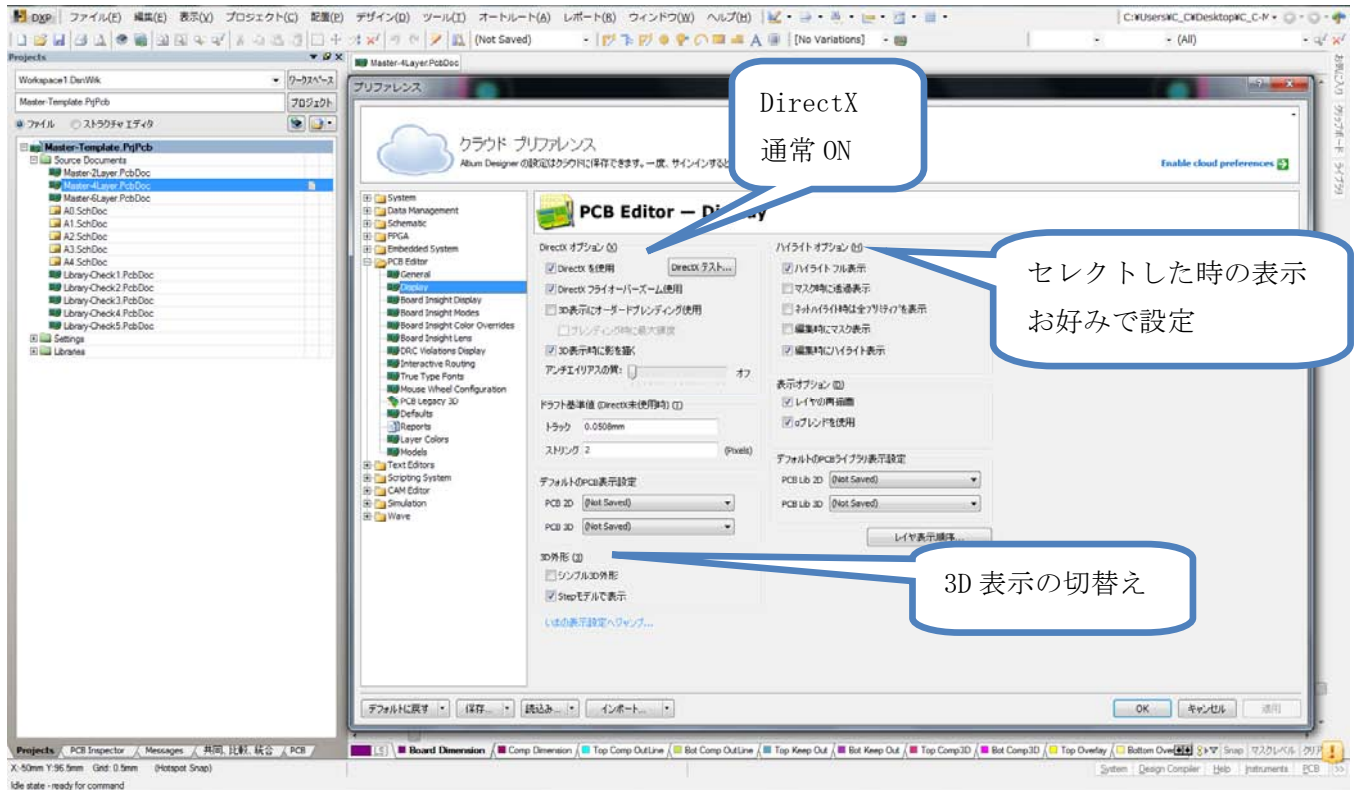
DXP ファイル(F) 編集(E) 表示(V) プロジェクト(C) 配置(P) デザイン(D) ツール(T) オートルート(A) レポート(R) ウィンドウ(W) ヘルプ(H)

C:¥Users¥C_C¥Desktop¥C_C-N

(Not Saved) [No Variations] (All)

Projects

Workspace1.DsnWrk ワークスペース

Master-Template.PrjPcb プロジェクト

ファイル ストラクチャエディタ

Master-Template.PrjPcb
Source Documents
Master-2Layer.PcbDoc
Master-4Layer.PcbDoc
Master-6Layer.PcbDoc
A0.SchDoc
A1.SchDoc
A2.SchDoc
A3.SchDoc
A4.SchDoc
Library-Check1.PcbDoc
Library-Check2.PcbDoc
Library-Check3.PcbDoc
Library-Check4.PcbDoc
Library-Check5.PcbDoc
Settings
Libraries

Master-4Layer.PcbDoc

プリファレンス

クラウド プリファレンス
Altium Designer の設定はクラウドに保存できます。一度、サインインすると

Enable cloud preferences

DirectX
通常 ON

System
Data Management
Schematic
FPGA
Embedded System
PCB Editor
General
Display
Board Insight Display
Board Insight Modes
Board Insight Color Overrides
Board Insight Lens
DRC Violations Display
Interactive Routing
True Type Fonts
Mouse Wheel Configuration
PCB Legacy 3D
Defaults
Reports
Layer Colors
Models
Text Editors
Scripting System
CAM Editor
Simulation
Wave

PCB Editor — Display

DirectX オプション (X)
DirectX を使用 DirectX テスト...
DirectX フライオーバーズーム使用
3D表示にオーダードブレンディング使用
ブレンディング時に最大精度
3D表示時に影を描く
アンチエイリアスの質: オフ

ドラフト基準値 (DirectX未使用時) (T)
トラック 0.0508mm
ストリング 2 (Pixels)

デフォルトのPCB表示設定
PCB 2D (Not Saved)
PCB 3D (Not Saved)

3D外形 (3)
シンプル3D外形
Stepモデルで表示

いまの表示設定へジャンプ...

ハイライトオプション (H)
ハイライト フル表示
マスク時に透過表示
ネットハイライト時は全プリミティブを表示
編集時にマスク表示
編集時にハイライト表示

セレクトした時の表示
お好みで設定

表示オプション (D)
レイヤの再描画
αブレンドを使用

デフォルトのPCBライブラリ表示設定
PCB Lib 2D (Not Saved)
PCB Lib 3D (Not Saved)

レイヤ表示順序...

3D 表示の切替え

デフォルトに戻す 保存... 読込み... インポート...
OK キャンセル 適用

Projects PCB Inspector Messages 共同, 比較, 統合 PCB

LS Board Dimension Comp Dimension Top Comp OutLine Bot Comp OutLine Top Keep Out Bot Keep Out Top Comp3D Bot Comp3D Top Overlay Bottom Ove Snap マスクレベル クリア

X:-50mm Y:96.5mm Grid: 0.5mm (Hotspot Snap)
Idle state - ready for command

System Design Compiler Help Instruments PCB